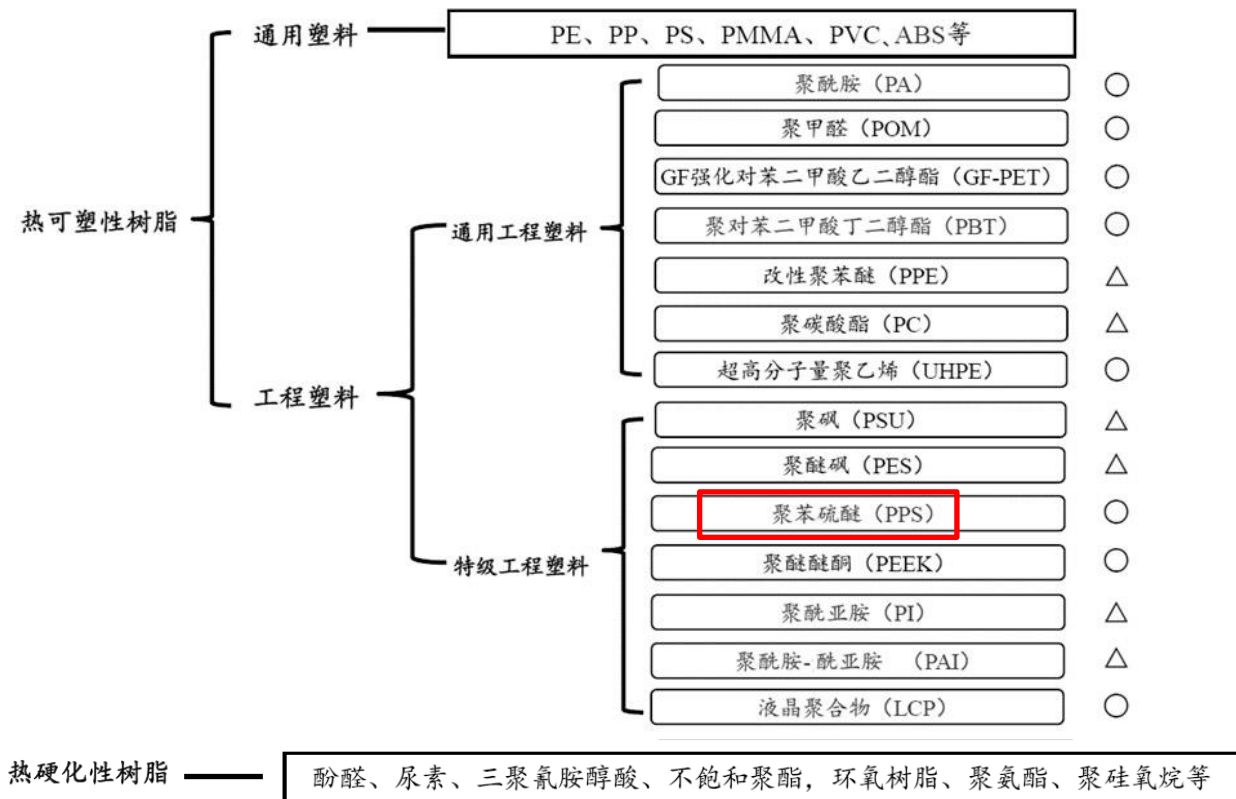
热可塑性树脂

通用塑料
PE、PP、PS、PMMA、PVC、ABS等

工程塑料

通用工程塑料
聚酰胺（PA） ○
聚甲醛（POM） ○
GF强化对苯二甲酸乙二醇酯（GF-PET） ○
聚对苯二甲酸丁二醇酯（PBT） ○
改性聚苯醚（PPE） △
聚碳酸酯（PC） △
超高分子量聚乙烯（UHPE） ○

特级工程塑料
聚砜（PSU） △
聚醚砜（PES） △
聚苯硫醚（PPS） ○
聚醚醚酮（PEEK） ○
聚酰亚胺（PI） △
聚酰胺-酰亚胺 （PAI） △
液晶聚合物（LCP） ○

热硬化性树脂
酚醛、尿素、三聚氰胺醇酸、不饱和聚酯，环氧树脂、聚氨酯、聚硅氧烷等